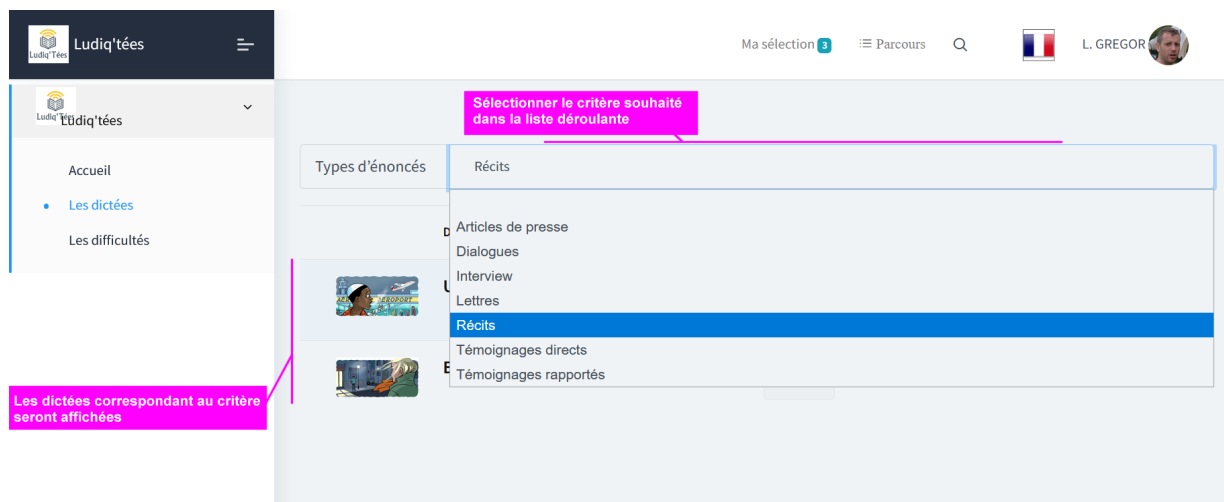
Ludiq'Tées Ludiq'tées

Ma sélection 3 Parcours L. GREGOR

Ludiq'Tées Ludiq'tées

Accueil

Les dictées

Les difficultés

Sélectionner le critère souhaité dans la liste déroulante

Types d'énoncés Récits

Articles de presse
Dialogues
Interview
Lettres
Récits
Témoignages directs
Témoignages rapportés

Les dictées correspondant au critère seront affichées